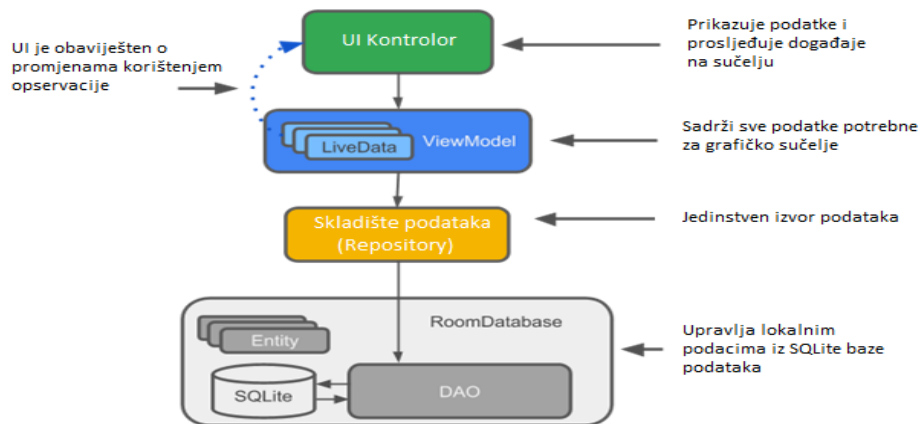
UI Kontrolor

Prikazuje podatke i prosljeđuje događaje na sučelju

UI je obaviješten o promjenama korištenjem opservacije

LiveData

ViewModel

Sadrži sve podatke potrebne za grafičko sučelje

Skladište podataka (Repository)

Jedinstven izvor podataka

RoomDatabase

Entity

SQLite

DAO

Upravlja lokalnim podacima iz SQLite baze podataka